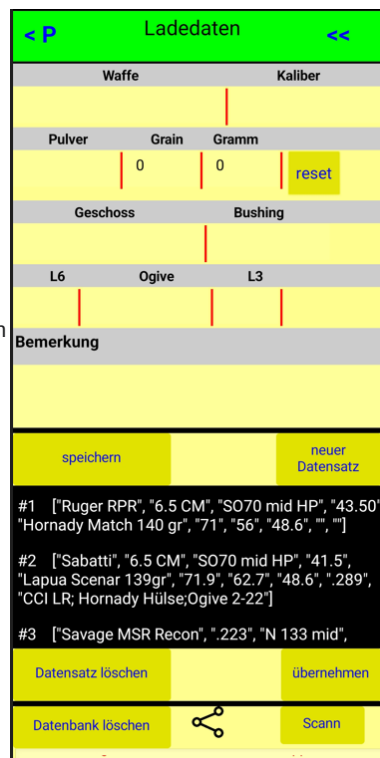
< P Ladedaten <<

Waffe Kaliber

Pulver Grain Gramm

0 0 reset

Geschoss Bushing

L6 Ogive L3

Bemerkung

speichern

neuer Datensatz

#1 ["Ruger RPR", "6.5 CM", "SO70 mid HP", "43.50", "Hornady Match 140 gr", "71", "56", "48.6", "", ""]

#2 ["Sabatti", "6.5 CM", "SO70 mid HP", "41.5", "Lapua Scenar 139gr", "71.9", "62.7", "48.6", ".289", "CCI LR; Hornady Hülse;Ogive 2-22"]

#3 ["Savage MSR Recon", ".223", "N 133 mid",

Datensatz löschen

übernehmen

Datenbank löschen

Scann